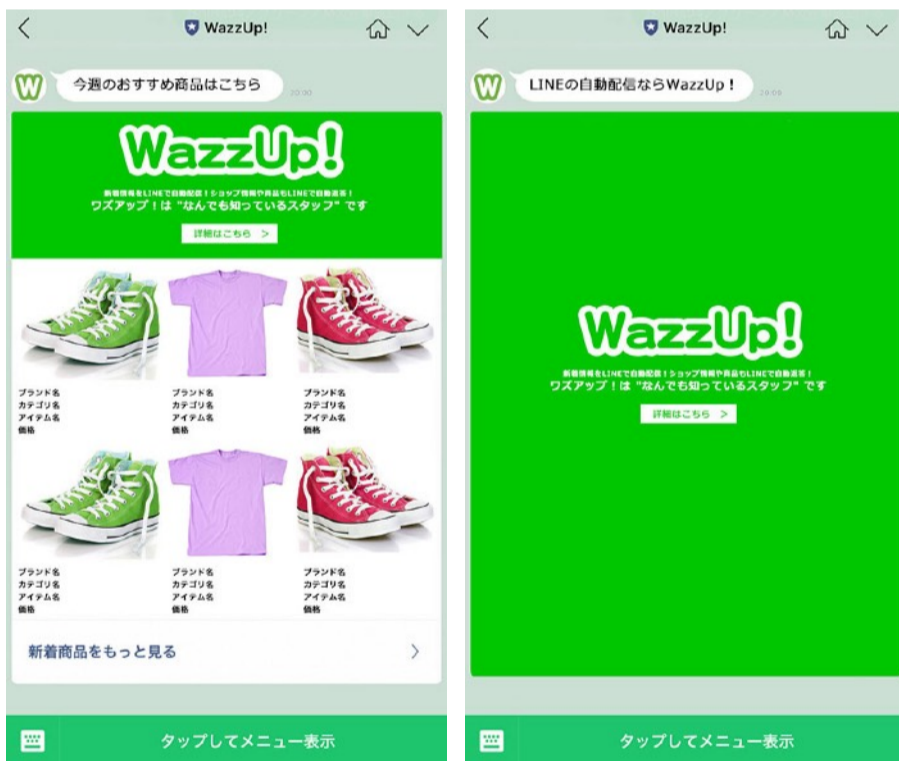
WazzUp!

W 今週のおすすめ商品はこちら 20:30

WazzUp!

新着情報をLINEで自動配信！ショップ情報や商品もLINEで自動案内！
ワズアップ！は "なんでも知っているスタッフ" です

詳細はこちら >

ブランド名
カテゴリ名
アイテム名
価格

ブランド名
カテゴリ名
アイテム名
価格

ブランド名
カテゴリ名
アイテム名
価格

ブランド名
カテゴリ名
アイテム名
価格

ブランド名
カテゴリ名
アイテム名
価格

ブランド名
カテゴリ名
アイテム名
価格

新着商品をもっと見る >

タップしてメニュー表示

WazzUp!

W LINEの自動配信ならWazzUp！ 20:05

WazzUp!

新着情報をLINEで自動配信！ショップ情報や商品もLINEで自動案内！
ワズアップ！は "なんでも知っているスタッフ" です

詳細はこちら >

タップしてメニュー表示